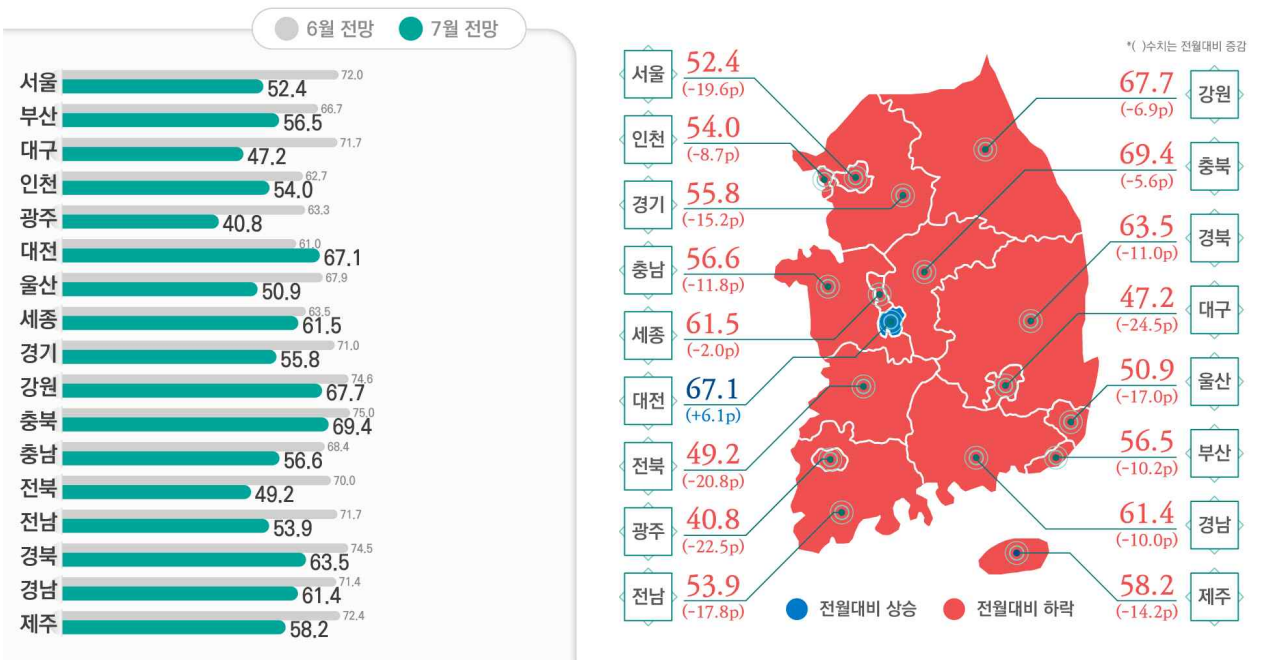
6월 전망 7월 전망

| 지역 | 6월 전망 | 7월 전망 |
|---|---|---|
| 서울 | 72.0 | 52.4 |
| 부산 | 66.7 | 56.5 |
| 대구 | 71.7 | 47.2 |
| 인천 | 62.7 | 54.0 |
| 광주 | 63.3 | 40.8 |
| 대전 | 61.0 | 67.1 |
| 울산 | 67.9 | 50.9 |
| 세종 | 63.5 | 61.5 |
| 경기 | 71.0 | 55.8 |
| 강원 | 74.6 | 67.7 |
| 충북 | 75.0 | 69.4 |
| 충남 | 68.4 | 56.6 |
| 전북 | 70.0 | 49.2 |
| 전남 | 71.7 | 53.9 |
| 경북 | 74.5 | 63.5 |
| 경남 | 71.4 | 61.4 |
| 제주 | 72.4 | 58.2 |

*( )수치는 전월대비 증감

서울 52.4 (-19.6p)
인천 54.0 (-8.7p)
경기 55.8 (-15.2p)
충남 56.6 (-11.8p)
세종 61.5 (-2.0p)
대전 67.1 (+6.1p)
전북 49.2 (-20.8p)
광주 40.8 (-22.5p)
전남 53.9 (-17.8p)

강원 67.7 (-6.9p)
충북 69.4 (-5.6p)
경북 63.5 (-11.0p)
대구 47.2 (-24.5p)
울산 50.9 (-17.0p)
부산 56.5 (-10.2p)
경남 61.4 (-10.0p)
제주 58.2 (-14.2p)

전월대비 상승 전월대비 하락